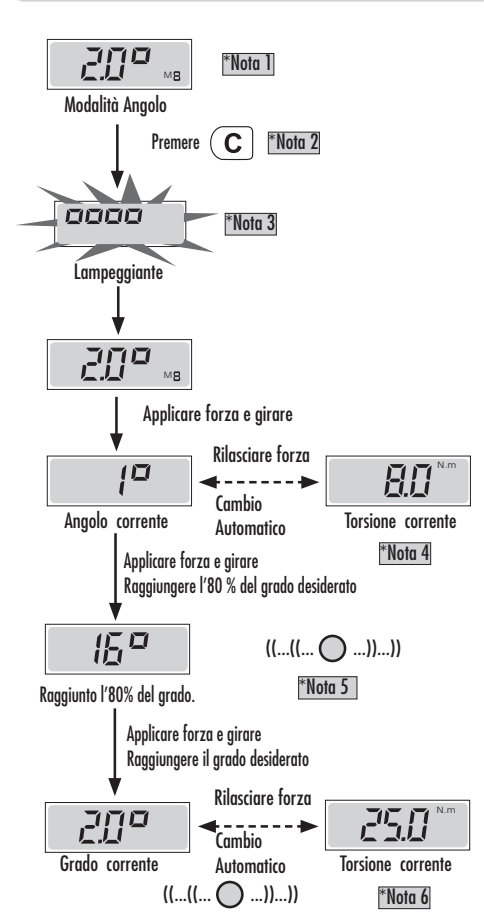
20° M8
*Nota 1
Modalità Angolo

Premere C *Nota 2

0000 *Nota 3
Lampeggiante

20° M8

Applicare forza e girare

1°
Rilasciare forza
Cambio Automatico
8.0 N.m
Angolo corrente
Torsione corrente
*Nota 4

Applicare forza e girare
Raggiungere l'80 % del grado desiderato

16°
((...((... ...))...))
Raggiunto l'80% del grado.
*Nota 5

Applicare forza e girare
Raggiungere il grado desiderato

20°
Rilasciare forza
Cambio Automatico
25.0 N.m
Grado corrente
Torsione corrente
((...((... ...))...))
*Nota 6